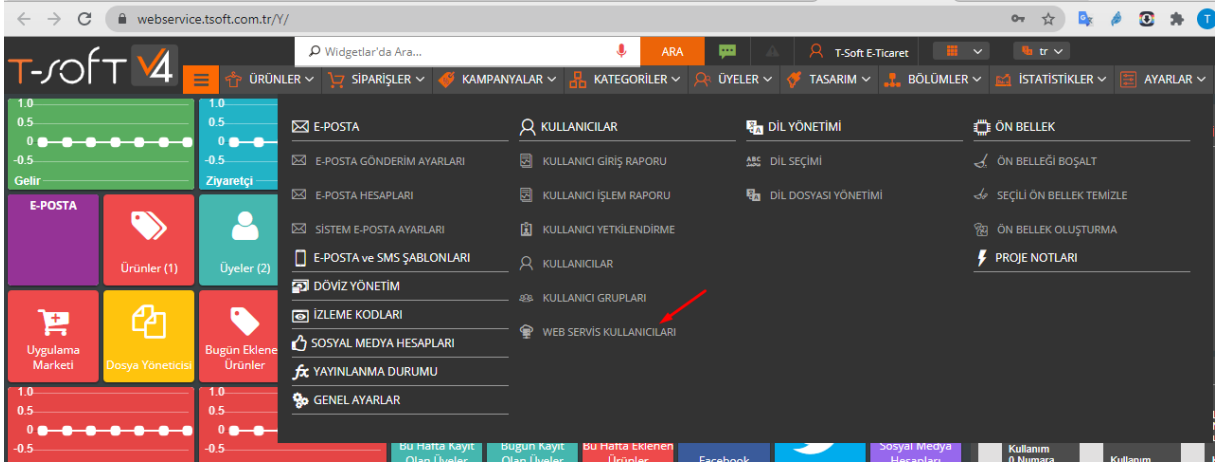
webservice.tsoft.com.tr/Y/

T-SOFT V4

Widgetlar'da Ara...

ARA

T-Soft E-Ticaret

tr

ÜRÜNLER SİPARİŞLER KAMPANYALAR KATEGORİLER ÜYELER TASARIM BÖLÜMLER İSTATİSTİKLER AYARLAR

1.0
0.5
0
-0.5
Gelir

1.0
0.5
0
-0.5
Ziyaretçi

E-POSTA

Ürünler (1)

Üyeler (2)

Uygulama Marketi

Dosya Yöneticisi

Bugün Eklenen Ürünler

1.0
0.5
0
-0.5

1.0
0.5
0
-0.5

E-POSTA
E-POSTA GÖNDERİM AYARLARI
E-POSTA HESAPLARI
SİSTEM E-POSTA AYARLARI
E-POSTA ve SMS ŞABLONLARI
DÖVİZ YÖNETİM
İZLEME KODLARI
SOSYAL MEDYA HESAPLARI
YAYINLANMA DURUMU
GENEL AYARLAR

KULLANICILAR
KULLANICI GİRİŞ RAPORU
KULLANICI İŞLEM RAPORU
KULLANICI YETKİLENDİRME
KULLANICILAR
KULLANICI GRUPLARI
WEB SERVİS KULLANICILARI

DİL YÖNETİMİ
DİL SEÇİMİ
DİL DOSYASI YÖNETİMİ

ÖN BELLEK
ÖN BELLEĞİ BOŞALT
SEÇİLİ ÖN BELLEK TEMİZLE
ÖN BELLEK OLUŞTURMA
PROJE NOTLARI

Bu Hafta Kayıt Olan Üyeler
Bugün Kayıt Olan Üyeler
Bu Hafta Eklenen Ürünler
Facebook
Sosyal Medya Hesapları
Kullanım 0 Numara
Kullanım